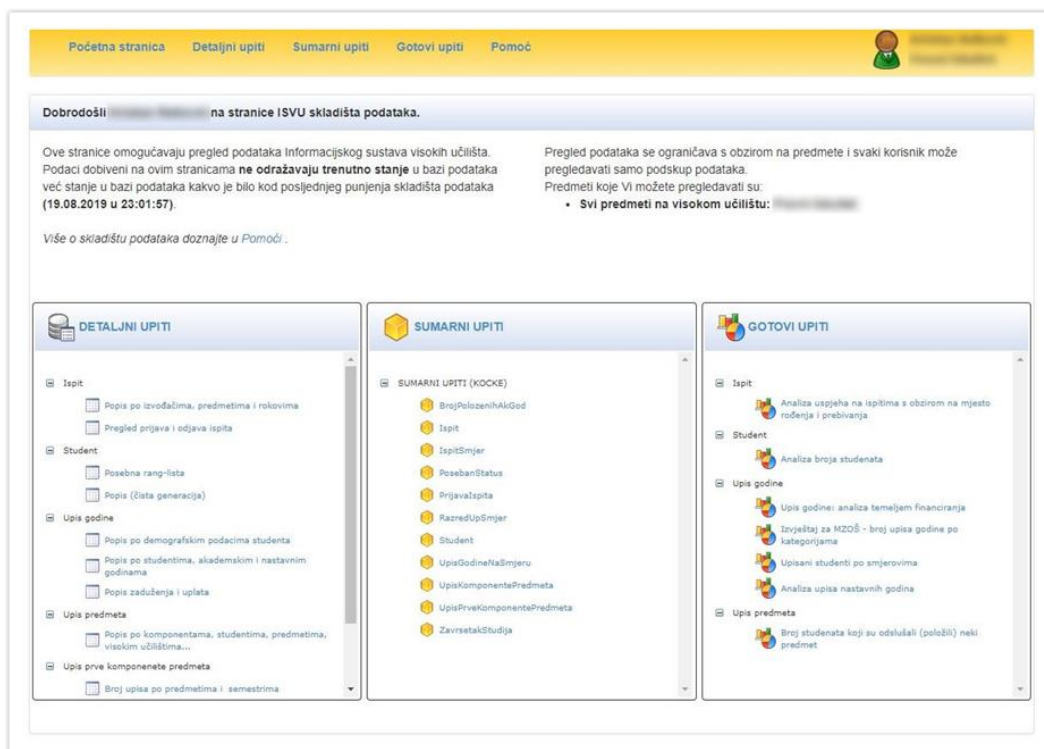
Početna stranica Detaljni upiti Sumarni upiti Gotovi upiti Pomoć

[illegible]

Dobrodošli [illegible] na stranice ISVU skladišta podataka.

Ove stranice omogućavaju pregled podataka Informacijskog sustava visokih učilišta. Podaci dobiveni na ovim stranicama **ne odražavaju trenutno stanje** u bazi podataka već stanje u bazi podataka kakvo je bilo kod posljednjeg punjenja skladišta podataka **(19.08.2019 u 23:01:57)**.

Više o skladištu podataka doznajte u Pomoći .

Pregled podataka se ograničava s obzirom na predmete i svaki korisnik može pregledavati samo podskup podataka.
Predmeti koje Vi možete pregledavati su:
• **Svi predmeti na visokom učilištu:** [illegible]

DETALJNI UPITI

⊟ Ispit
Popis po izvođačima, predmetima i rokovima
Pregled prijava i odjava ispita
⊟ Student
Posebna rang-lista
Popis (čista generacija)
⊟ Upis godine
Popis po demografskim podacima studenta
Popis po studentima, akademskim i nastavnim godinama
Popis zaduženja i uplata
⊟ Upis predmeta
Popis po komponentama, studentima, predmetima, visokim učilištima...
⊟ Upis prve komponenete predmeta
Broj upisa po predmetima i semestrima

SUMARNI UPITI

⊟ SUMARNI UPITI (KOCKE)
BrojPolozenihAkGod
Ispit
IspitSmjer
PosebanStatus
PrijavaIspita
RazredUpSmjer
Student
UpisGodineNaSmjeru
UpisKomponentePredmeta
UpisPrveKomponentePredmeta
ZavrsetakStudija

GOTOVI UPITI

⊟ Ispit
Analiza uspjeha na ispitima s obzirom na mjesto rođenja i prebivanja
⊟ Student
Analiza broja studenata
⊟ Upis godine
Upis godine: analiza temeljem financiranja
Izvještaj za MZOŠ - broj upisa godine po kategorijama
Upisani studenti po smjerovima
Analiza upisa nastavnih godina
⊟ Upis predmeta
Broj studenata koji su odslušali (položili) neki predmet